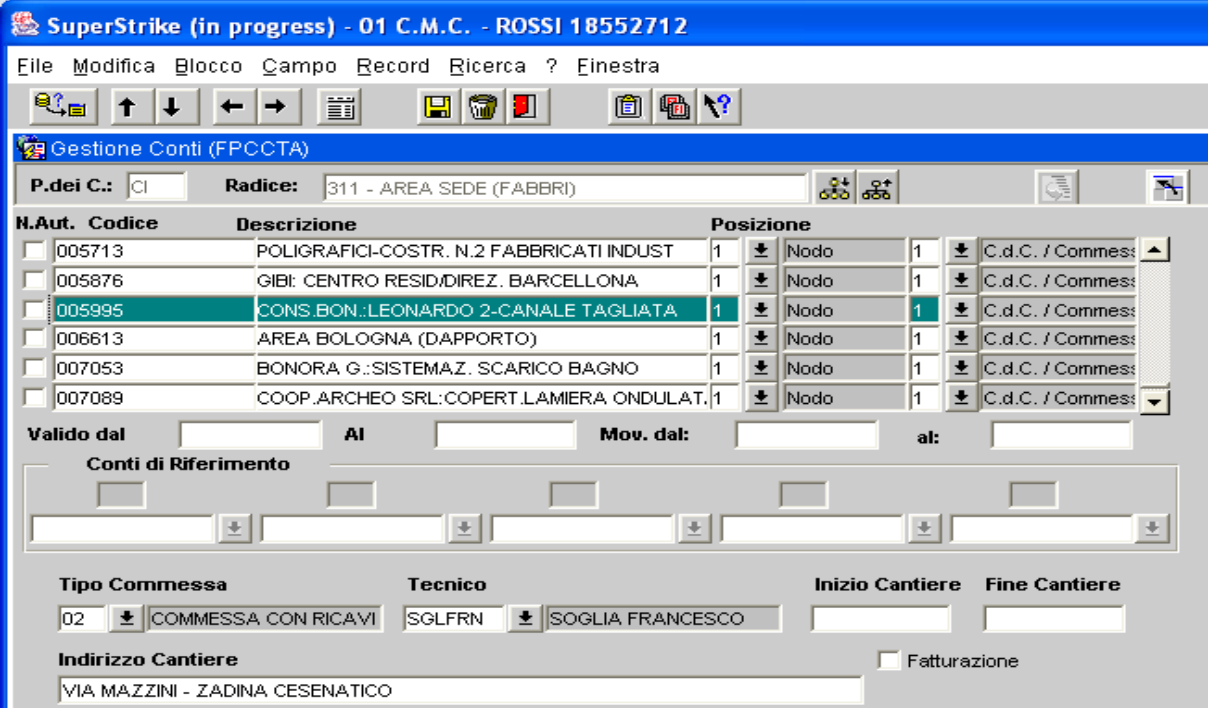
SuperStrike (in progress) - 01 C.M.C. - ROSSI 18552712

File Modifica Blocco Campo Record Ricerca ? Finestra

Gestione Conti (FPCCTA)

P.dei C.: CI Radice: 311 - AREA SEDE (FABBRI)

| N.Aut. | Codice | Descrizione | Posizione | | | |
|---|---|---|---|---|---|---|
| | 005713 | POLIGRAFICI-COSTR. N.2 FABBRICATI INDUST | 1 | Nodo | 1 | C.d.C. / Commess |
| | 005876 | GIBI: CENTRO RESID/DIREZ. BARCELLONA | 1 | Nodo | 1 | C.d.C. / Commess |
| | 005995 | CONS.BON.:LEONARDO 2-CANALE TAGLIATA | 1 | Nodo | 1 | C.d.C. / Commess |
| | 006613 | AREA BOLOGNA (DAPPORTO) | 1 | Nodo | 1 | C.d.C. / Commess |
| | 007053 | BONORA G.:SISTEMAZ. SCARICO BAGNO | 1 | Nodo | 1 | C.d.C. / Commess |
| | 007089 | COOP.ARCHEO SRL:COPERT.LAMIERA ONDULAT. | 1 | Nodo | 1 | C.d.C. / Commess |

Valido dal Al Mov. dal: al:

Conti di Riferimento

Tipo Commessa Tecnico Inizio Cantiere Fine Cantiere

02 COMMESSA CON RICAVI SGLFRN SOGLIA FRANCESCO

Indirizzo Cantiere Fatturazione

VIA MAZZINI - ZADINA CESENATICO